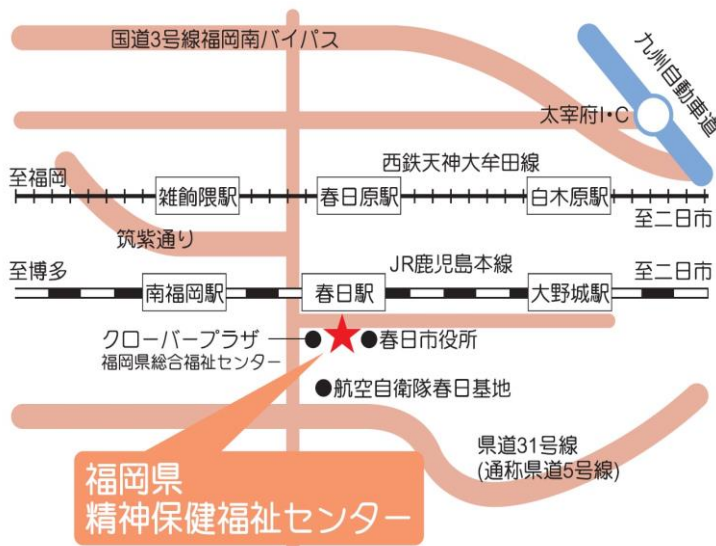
国道3号線福岡南バイパス

九州自動車道

太宰府I・C

西鉄天神大牟田線

至福岡

雑餉隈駅

春日原駅

白木原駅

至二日市

筑紫通り

至博多

JR鹿児島本線

至二日市

南福岡駅

春日駅

大野城駅

クローバープラザ
福岡県総合福祉センター

●春日市役所

●航空自衛隊春日基地

県道31号線
(通称県道5号線)

福岡県
精神保健福祉センター